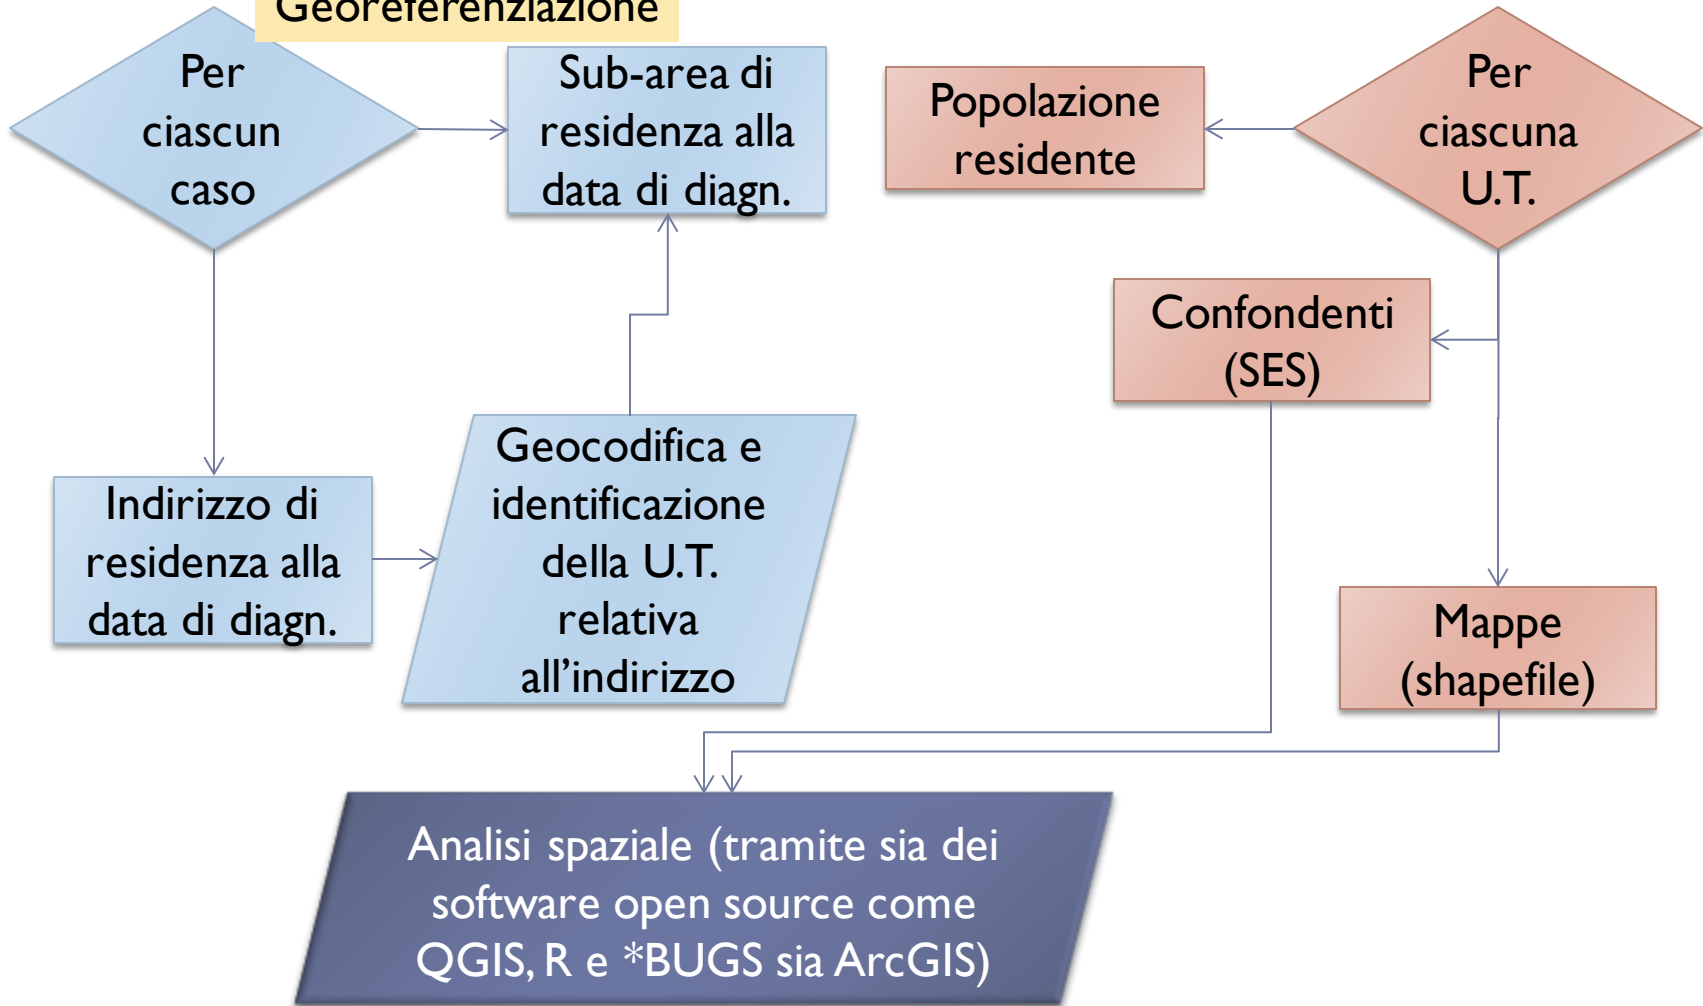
Georeferenziazione

Per ciascun caso

Sub-area di residenza alla data di diagn.

Popolazione residente

Per ciascuna U.T.

Confondenti (SES)

Indirizzo di residenza alla data di diagn.

Geocodifica e identificazione della U.T. relativa all'indirizzo

Mappe (shapefile)

Analisi spaziale (tramite sia dei software open source come QGIS, R e *BUGS sia ArcGIS)